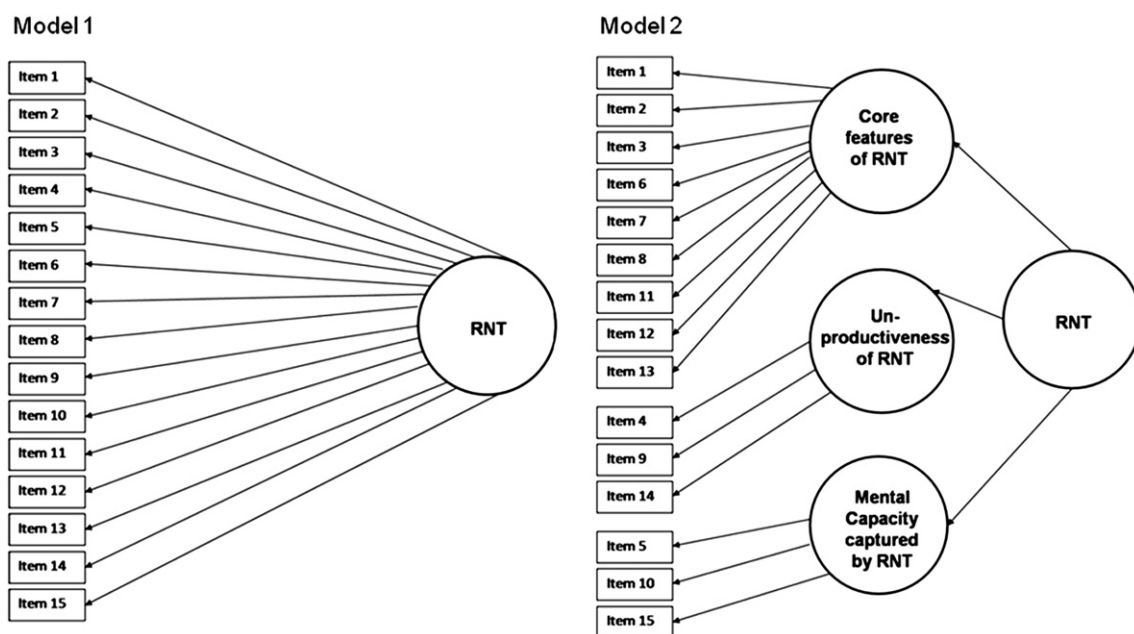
Model 1

Item 1
Item 2
Item 3
Item 4
Item 5
Item 6
Item 7
Item 8
Item 9
Item 10
Item 11
Item 12
Item 13
Item 14
Item 15

RNT

Model 2

Item 1
Item 2
Item 3
Item 6
Item 7
Item 8
Item 11
Item 12
Item 13

Core features of RNT

Item 4
Item 9
Item 14

Un-productiveness of RNT

Item 5
Item 10
Item 15

Mental Capacity captured by RNT

RNT